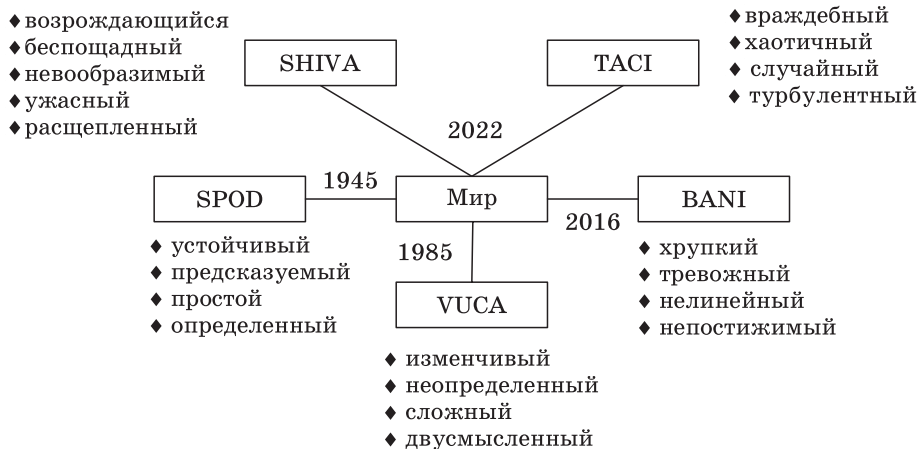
♦ возрождающийся
♦ беспощадный
♦ невообразимый
♦ ужасный
♦ расщепленный

SHIVA

TACI

♦ враждебный
♦ хаотичный
♦ случайный
♦ турбулентный

2022

SPOD

1945

Мир

2016

BANI

1985

♦ устойчивый
♦ предсказуемый
♦ простой
♦ определенный

VUCA

♦ хрупкий
♦ тревожный
♦ нелинейный
♦ непостижимый

♦ изменчивый
♦ неопределенный
♦ сложный
♦ двусмысленный